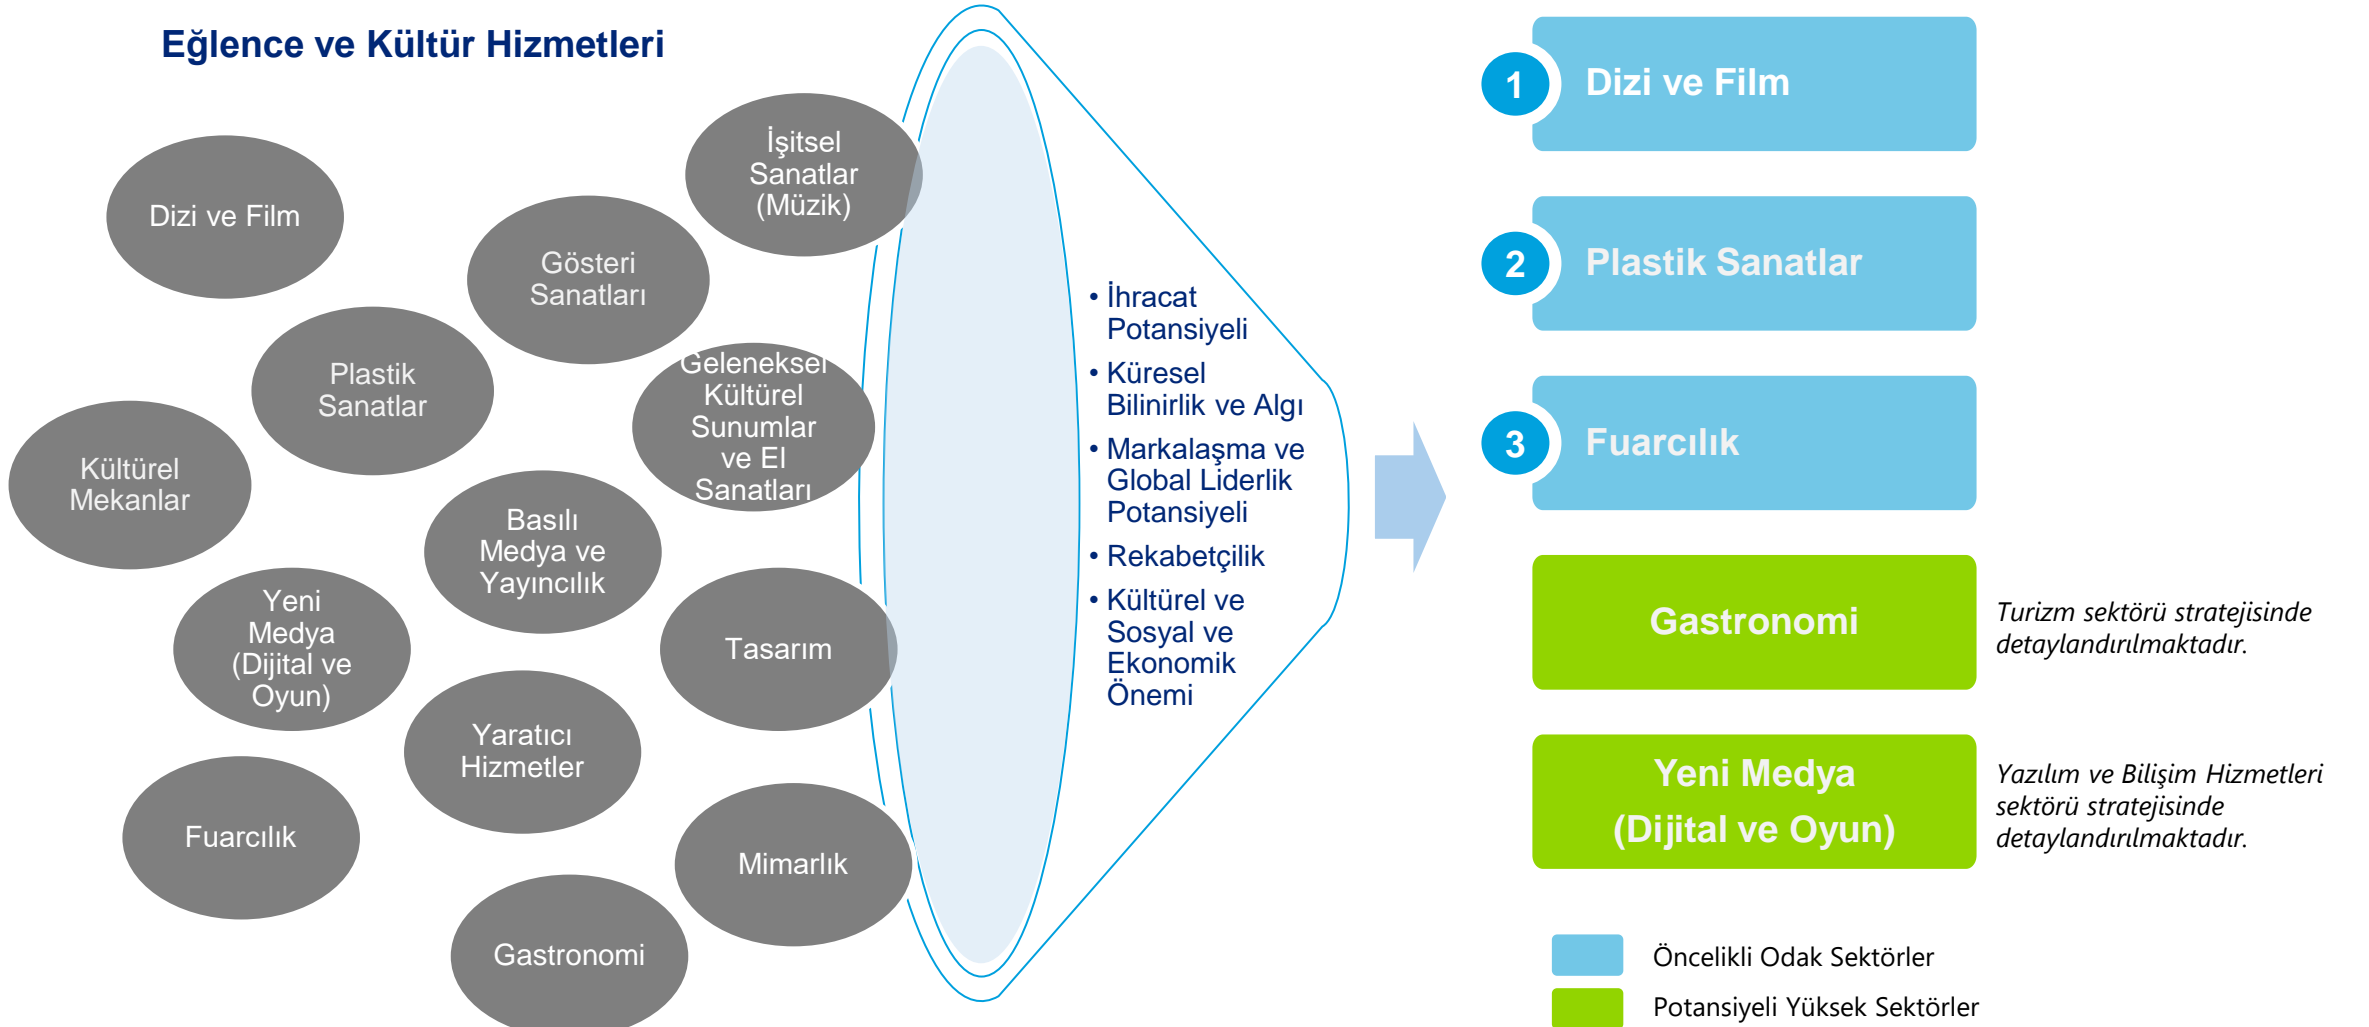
Eğlence ve Kültür Hizmetleri

Dizi ve Film

İşitsel Sanatlar (Müzik)

Gösteri Sanatları

Plastik Sanatlar

Geleneksel Kültürel Sunumlar ve El Sanatları

Kültürel Mekanlar

Basılı Medya ve Yayıncılık

Yeni Medya (Dijital ve Oyun)

Tasarım

Yaratıcı Hizmetler

Fuarcılık

Mimarlık

Gastronomi

• İhracat Potansiyeli
• Küresel Bilinirlik ve Algı
• Markalaşma ve Global Liderlik Potansiyeli
• Rekabetçilik
• Kültürel ve Sosyal ve Ekonomik Önemi

1 Dizi ve Film

2 Plastik Sanatlar

3 Fuarcılık

Gastronomi

Turizm sektörü stratejisinde detaylandırılmaktadır.

Yeni Medya (Dijital ve Oyun)

Yazılım ve Bilişim Hizmetleri sektörü stratejisinde detaylandırılmaktadır.

Öncelikli Odak Sektörler

Potansiyeli Yüksek Sektörler